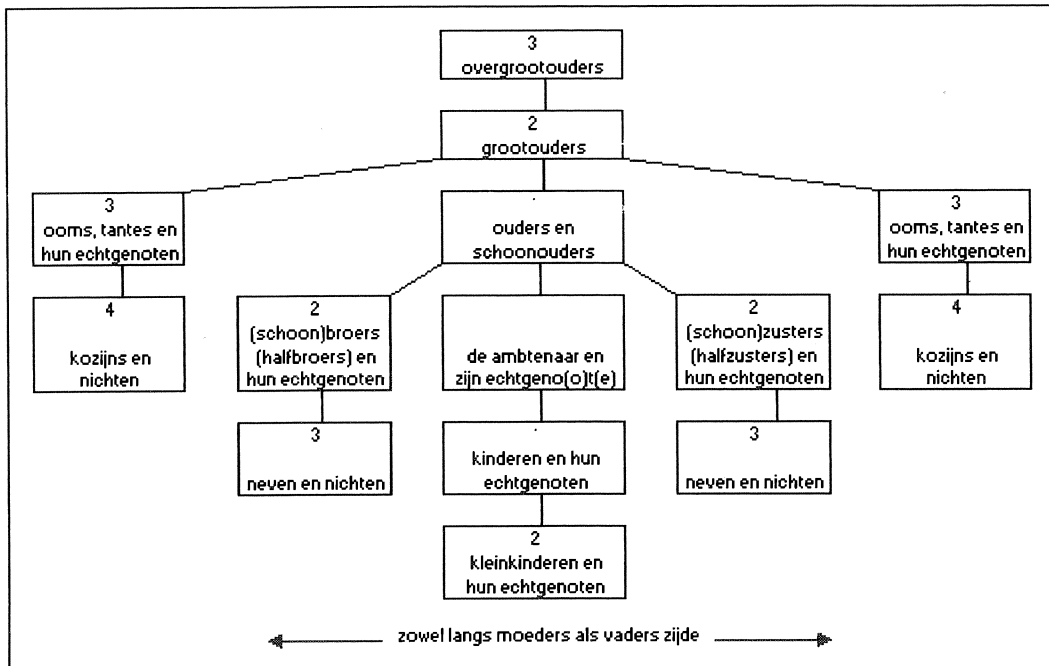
3
overgrootouders

2
grootouders

3
ooms, tantes en hun echtgenoten

ouders en schoonouders

3
ooms, tantes en hun echtgenoten

4
kozijns en nichten

2
(schoon)broers (halfbroers) en hun echtgenoten

de ambtenaar en zijn echtgeno(o)t(e)

2
(schoon)zusters (halfzusters) en hun echtgenoten

4
kozijns en nichten

3
neven en nichten

kinderen en hun echtgenoten

3
neven en nichten

2
kleinkinderen en hun echtgenoten

zowel langs moeders als vaders zijde